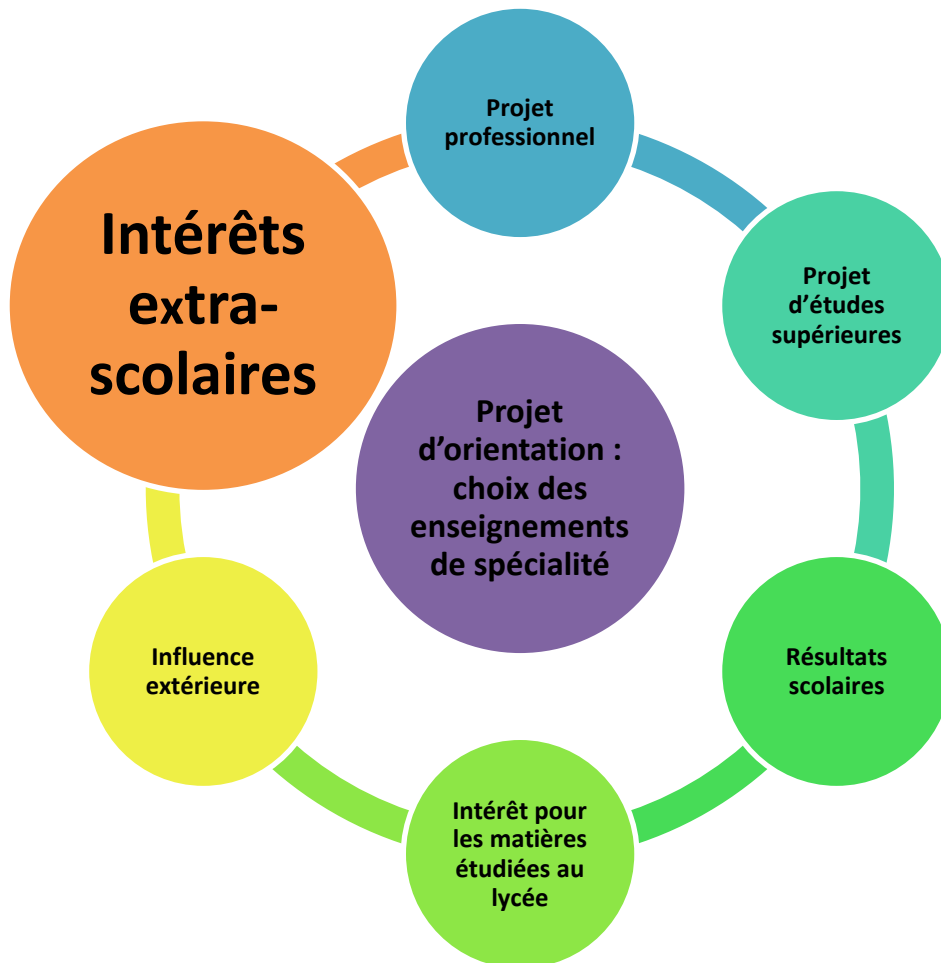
Projet d'orientation : choix des enseignements de spécialité

Projet professionnel

Projet d'études supérieures

Résultats scolaires

Intérêt pour les matières étudiées au lycée

Influence extérieure

Intérêts extra-scolaires